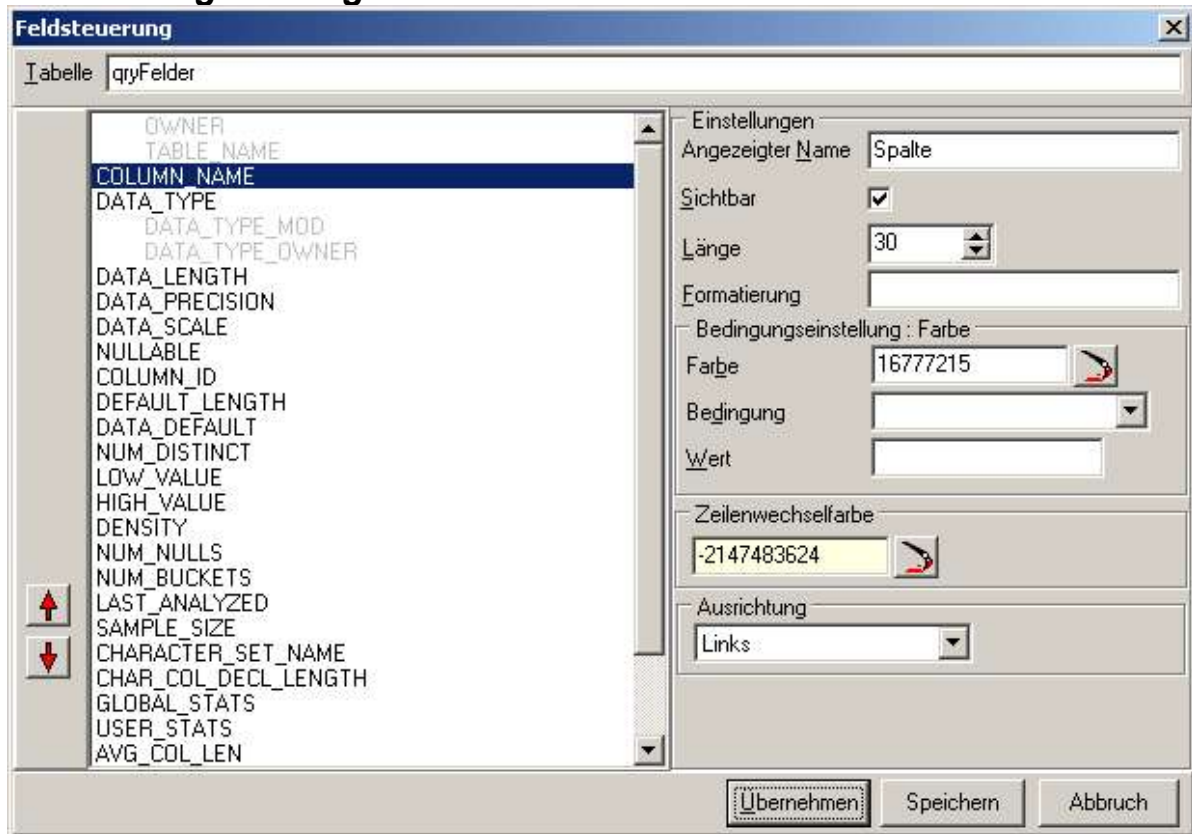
Feldsteuerung

Tabelle qryFelder

OWNER
TABLE_NAME
COLUMN_NAME
DATA_TYPE
DATA_TYPE_MOD
DATA_TYPE_OWNER
DATA_LENGTH
DATA_PRECISION
DATA_SCALE
NULLABLE
COLUMN_ID
DEFAULT_LENGTH
DATA_DEFAULT
NUM_DISTINCT
LOW_VALUE
HIGH_VALUE
DENSITY
NUM_NULLS
NUM_BUCKETS
LAST_ANALYZED
SAMPLE_SIZE
CHARACTER_SET_NAME
CHAR_COL_DECL_LENGTH
GLOBAL_STATS
USER_STATS
AVG_COL_LEN

Einstellungen
Angezeigter Name Spalte
Sichtbar
Länge 30
Formatierung

Bedingungseinstellung : Farbe
Farbe 16777215
Bedingung
Wert

Zeilenwechselfarbe
-2147483624

Ausrichtung
Links

Übernehmen Speichern Abbruch